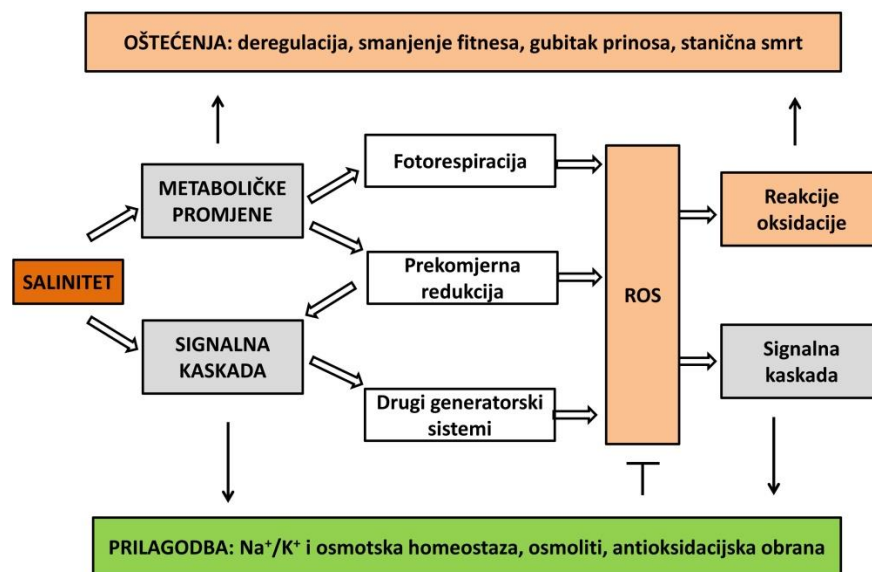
OŠTEĆENJA: deregulacija, smanjenje fitnesa, gubitak prinosa, stanična smrt

SALINITET

METABOLIČKE PROMJENE

SIGNALNA KASKADA

Fotorespiracija

Prekomjerna redukcija

Drugi generatorski sistemi

ROS

Reakcije oksidacije

Signalna kaskada

PRILAGODBA: $Na^+/K^+$ i osmotska homeostaza, osmoliti, antioksidacijska obrana